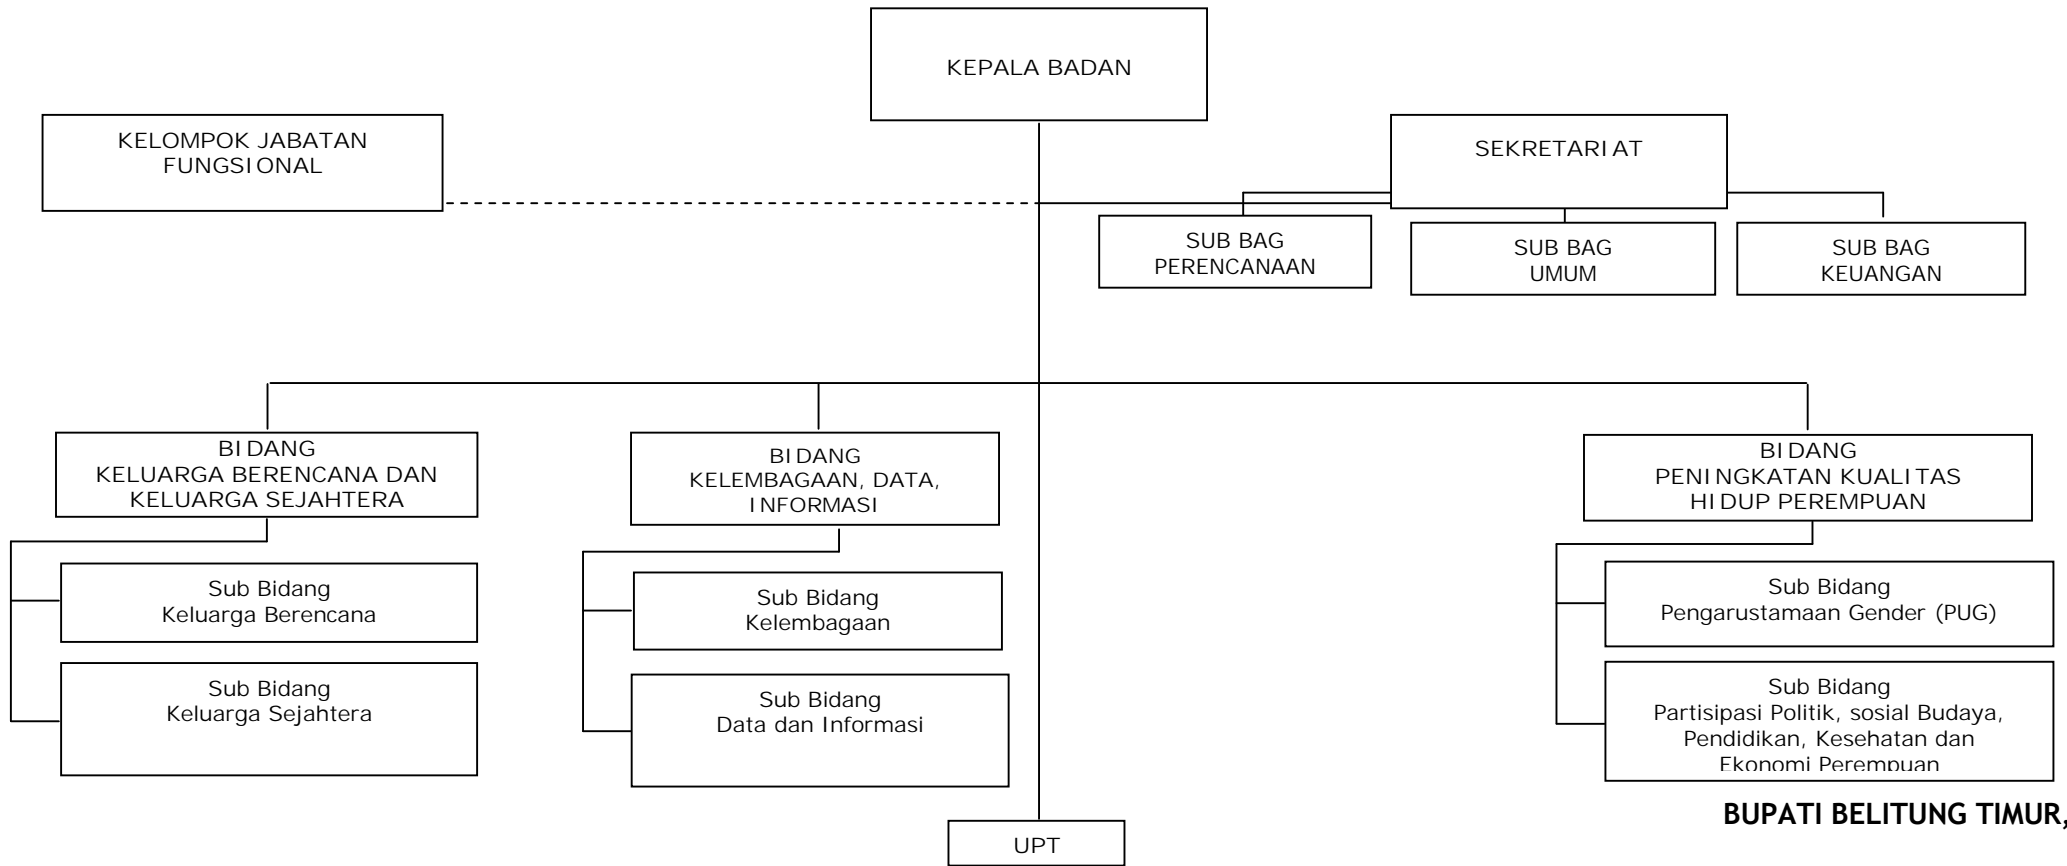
KEPALA BADAN

KELOMPOK JABATAN FUNGSIONAL

SEKRETARIAT

SUB BAG PERENCANAAN

SUB BAG UMUM

SUB BAG KEUANGAN

BIDANG KELUARGA BERENCANA DAN KELUARGA SEJAHTERA

Sub Bidang Keluarga Berencana

Sub Bidang Keluarga Sejahtera

BIDANG KELEMBAGAAN, DATA, INFORMASI

Sub Bidang Kelembagaan

Sub Bidang Data dan Informasi

BIDANG PENINGKATAN KUALITAS HIDUP PEREMPUAN

Sub Bidang Pengarustamaan Gender (PUG)

Sub Bidang Partisipasi Politik, sosial Budaya, Pendidikan, Kesehatan dan Ekonomi Perempuan

UPT

BUPATI BELITUNG TIMUR,